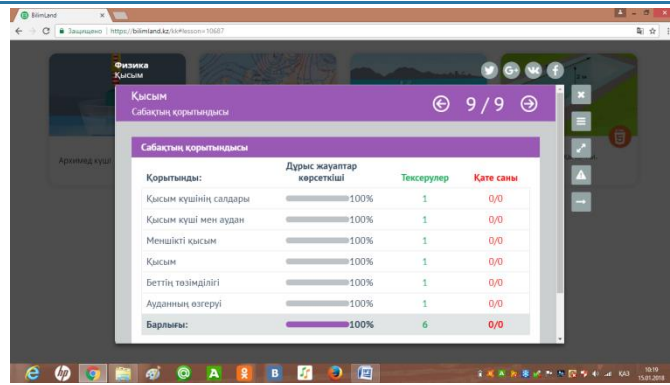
Bilimland
Защищено | https://bilimland.kz/kk#lesson=10687

Физика
Қысым

Архимед күші

Қысым
Сабақтың қорытындысы

9 / 9

Сабақтың қорытындысы

| Қорытынды: | Дұрыс жауаптар көрсеткіші | Тексерулер | Қате саны |
|---|---|---|---|
| Қысым күшінің салдары | 100% | 1 | 0/0 |
| Қысым күші мен аудан | 100% | 1 | 0/0 |
| Меншікті қысым | 100% | 1 | 0/0 |
| Қысым | 100% | 1 | 0/0 |
| Беттің төзімділігі | 100% | 1 | 0/0 |
| Ауданның өзгеруі | 100% | 1 | 0/0 |
| Барлығы: | 100% | 6 | 0/0 |

ҚАЗ 10:19 15.01.2018